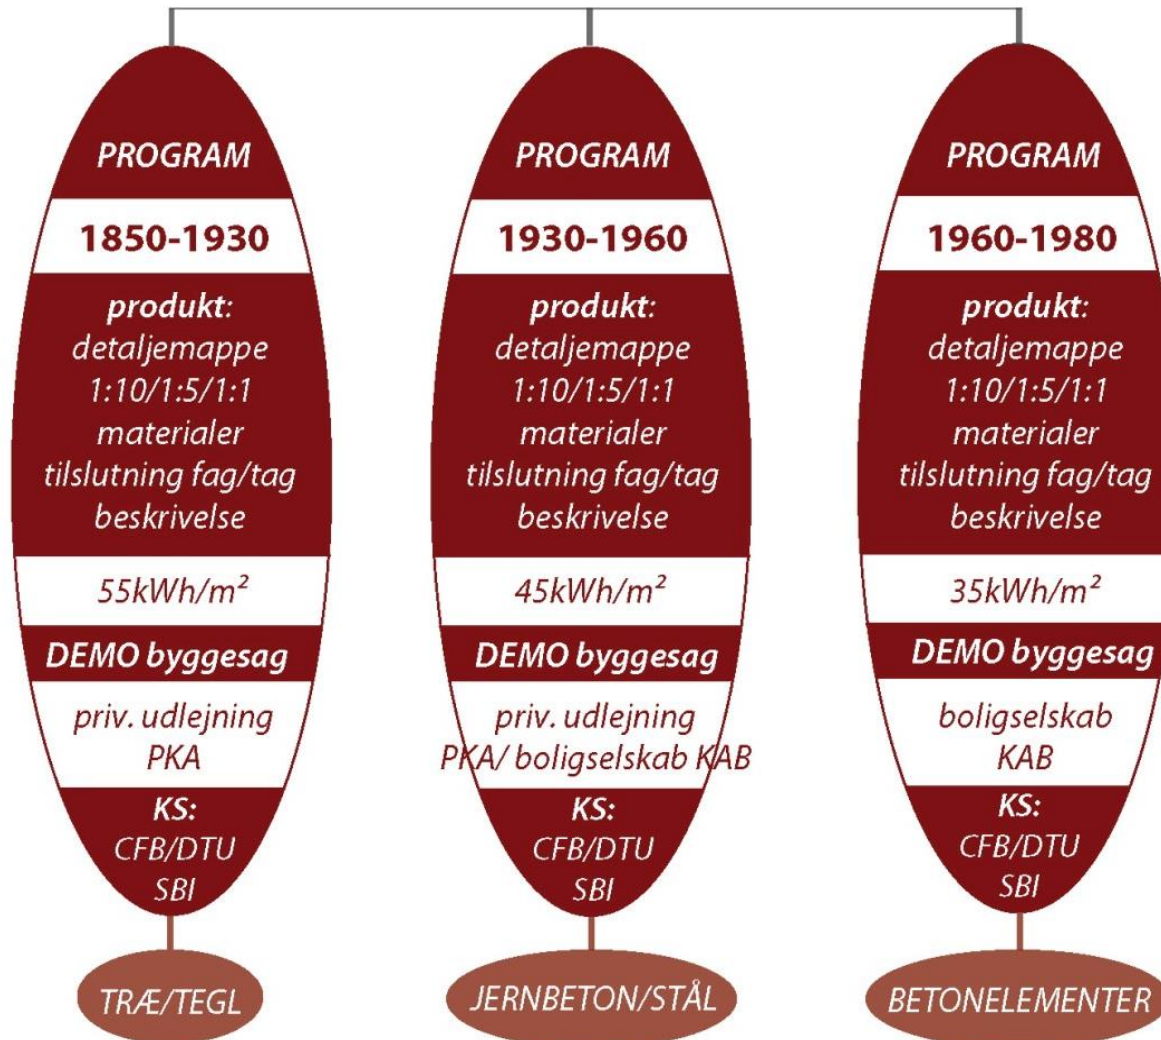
PROGRAM

1850-1930

produkt:
detaljemappe
1:10/1:5/1:1
materialer
tilslutning fag/tag
beskrivelse

55kWh/m²

DEMO byggesag

priv. udlejning
PKA

KS:
CFB/DTU
SBI

TRÆ/TEGL

PROGRAM

1930-1960

produkt:
detaljemappe
1:10/1:5/1:1
materialer
tilslutning fag/tag
beskrivelse

45kWh/m²

DEMO byggesag

priv. udlejning
PKA/ boligselskab KAB

KS:
CFB/DTU
SBI

JERNBETON/STÅL

PROGRAM

1960-1980

produkt:
detaljemappe
1:10/1:5/1:1
materialer
tilslutning fag/tag
beskrivelse

35kWh/m²

DEMO byggesag

boligselskab
KAB

KS:
CFB/DTU
SBI

BETONELEMENTER